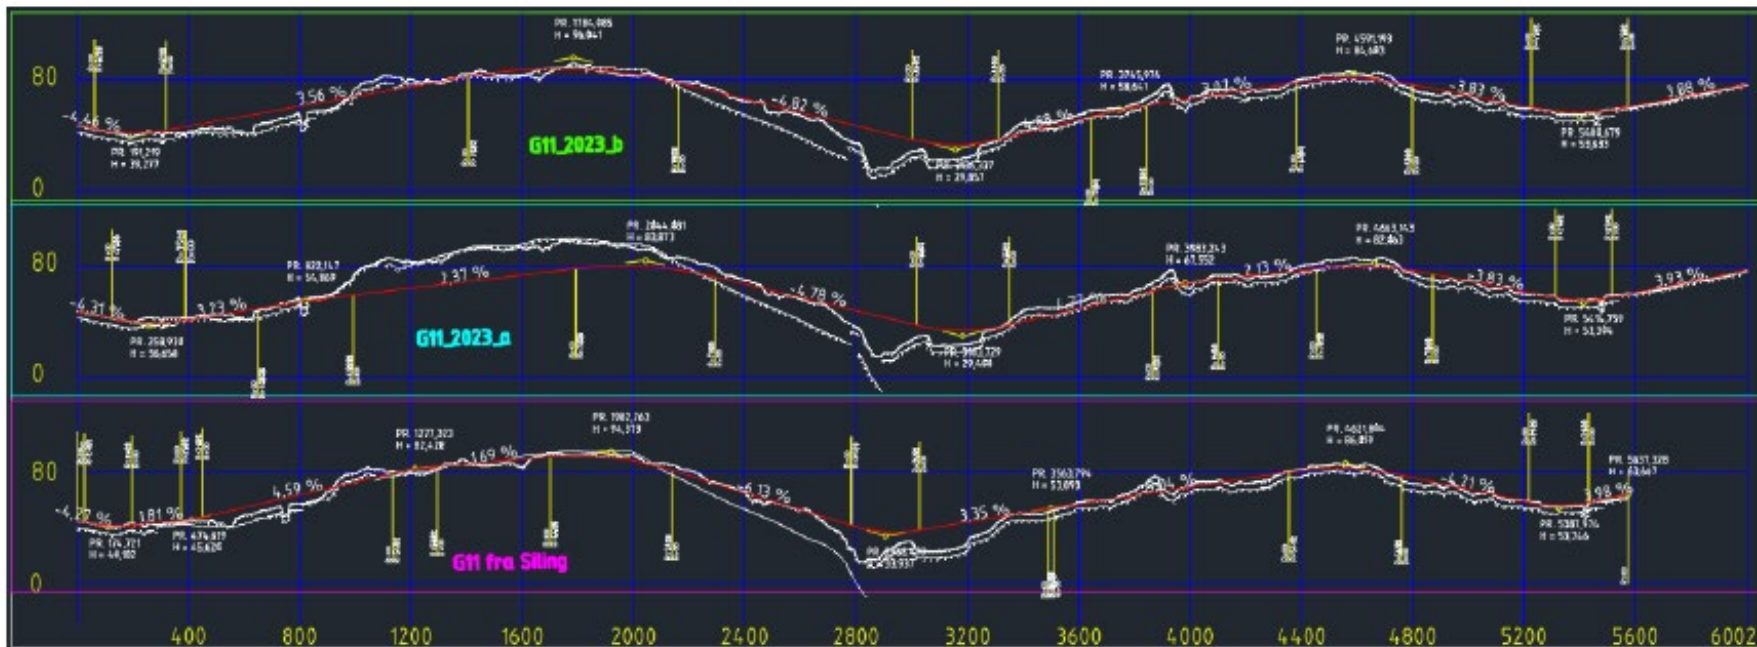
80

0

PR. 1784,085
H = 96,041

PR. 3745,974
H = 58,641

PR. 4591,99
H = 86,683

-4,46 %

3,56 %

-4,82 %

2,41 %

-3,87 %

3,88 %

PR. 191,219
H = 39,277

G11_2023_b

PR. 3146,597
H = 29,857

PR. 5488,679
H = 53,683

80

0

PR. 2044,481
H = 83,873

PR. 820,147
H = 54,809

PR. 3881,343
H = 61,552

PR. 4663,143
H = 82,463

-4,31 %

3,23 %

2,37 %

-4,78 %

2,13 %

-3,83 %

3,93 %

PR. 258,938
H = 36,658

G11_2023_a

PR. 3163,729
H = 29,466

PR. 5416,759
H = 53,394

80

0

PR. 1982,763
H = 94,319

PR. 1277,323
H = 82,438

PR. 3563,794
H = 53,893

PR. 4621,894
H = 86,859

PR. 5637,325
H = 63,647

-4,27 %

1,81 %

4,59 %

1,69 %

-6,13 %

3,35 %

-4,21 %

3,98 %

PR. 174,721
H = 49,182

PR. 474,819
H = 45,620

G11 fra Skiling

PR. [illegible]
H = 33,937

PR. 5381,976
H = 53,746

400 800 1200 1600 2000 2400 2800 3200 3600 4000 4400 4800 5200 5600 6002